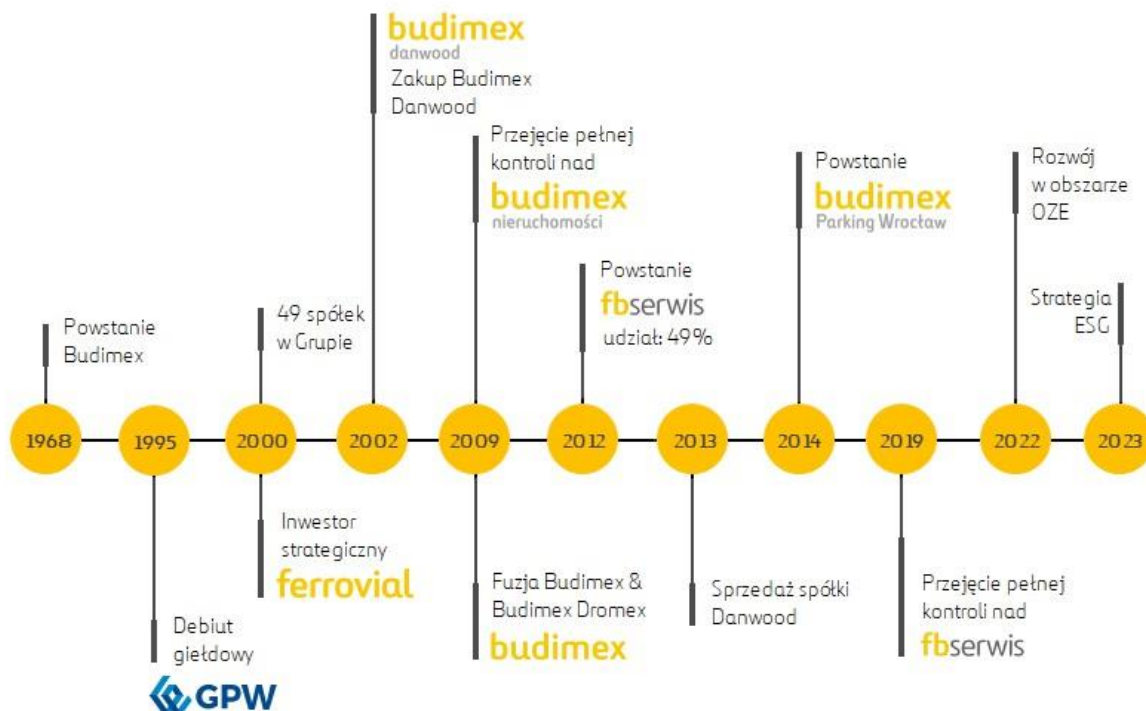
budimex
danwood
Zakup Budimex Danwood

Przejęcie pełnej kontroli nad
budimex
nieruchomości

Powstanie
budimex
Parking Wrocław

Rozwój w obszarze OZE

Powstanie
fbserwis
udział: 49%

Strategia ESG

Powstanie Budimex

49 spółek w Grupie

1968
1995
2000
2002
2009
2012
2013
2014
2019
2022
2023

Inwestor strategiczny
ferrovial

Debiut giełdowy
GPW

Fuzja Budimex & Budimex Dromex
budimex

Sprzedaż spółki Danwood

Przejęcie pełnej kontroli nad
fbserwis